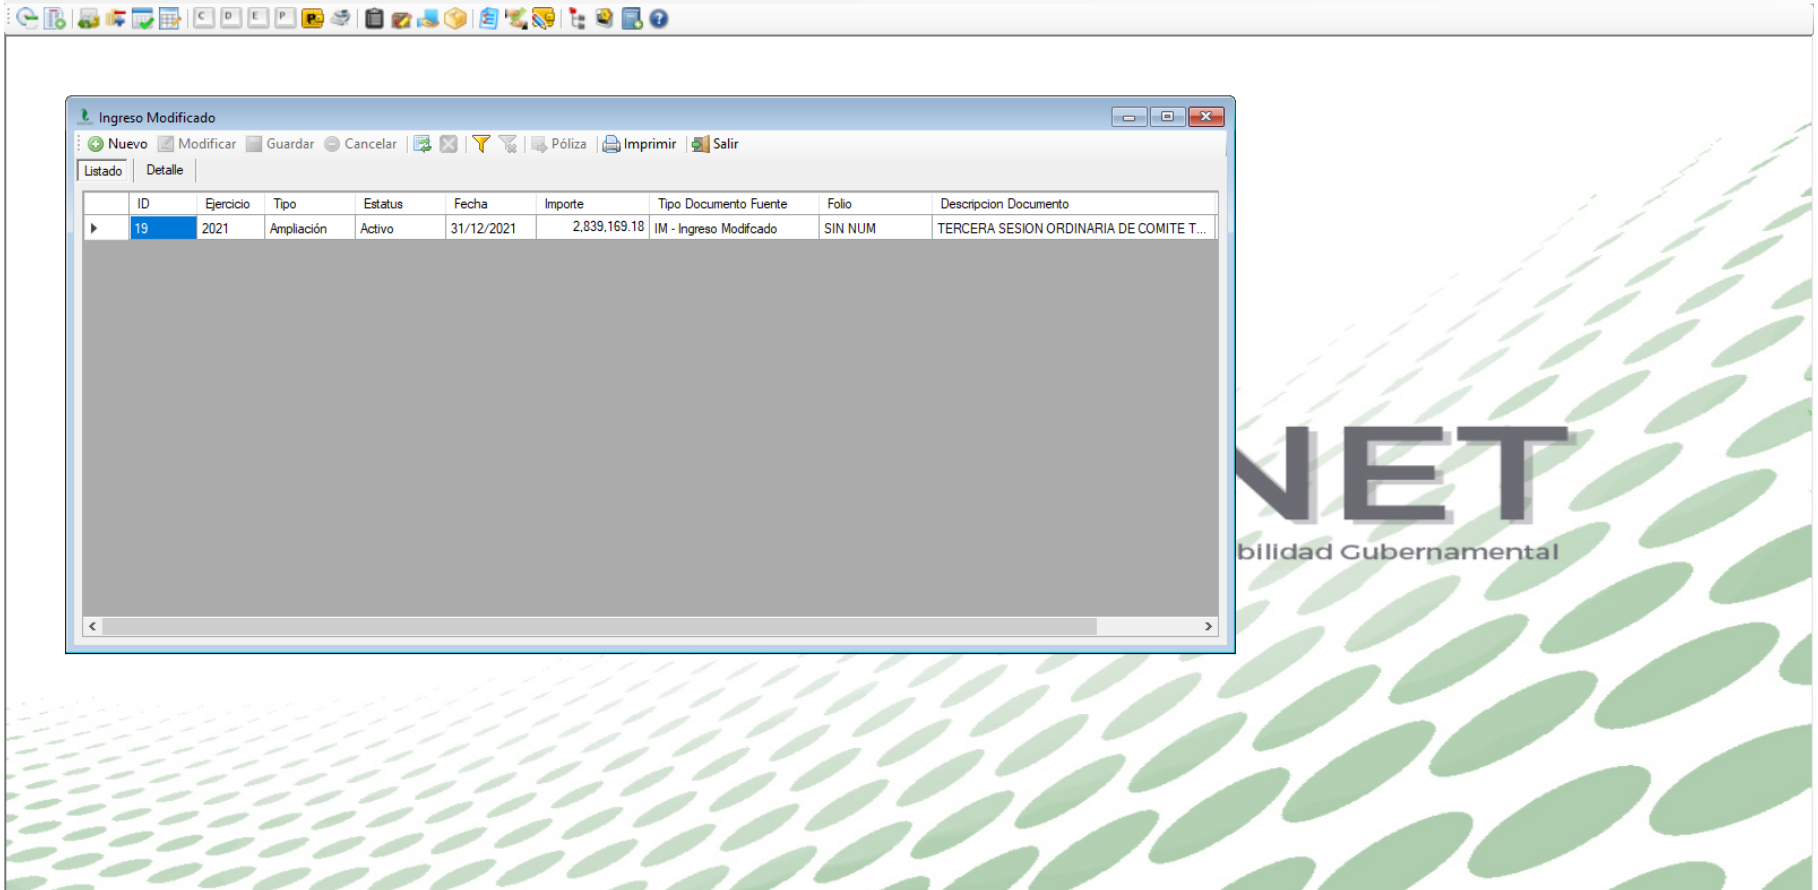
C D E P

Ingreso Modificado

Nuevo Modificar Guardar Cancelar Póliza Imprimir Salir

Listado Detalle

| | ID | Ejercicio | Tipo | Estatus | Fecha | Importe | Tipo Documento Fuente | Folio | Descripcion Documento |
|---|---|---|---|---|---|---|---|---|---|
| ▶ | 19 | 2021 | Ampliación | Activo | 31/12/2021 | 2,839,169.18 | IM - Ingreso Modifcado | SIN NUM | TERCERA SESION ORDINARIA DE COMITE T... |

NET
bilidad Gubernamental